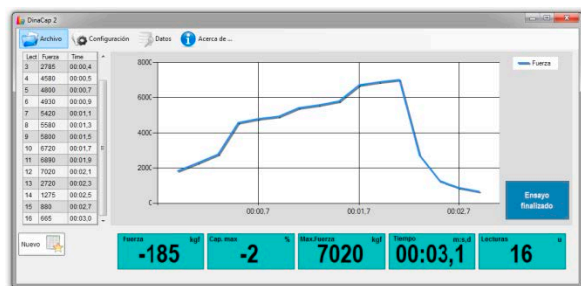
DinaCap 2

Archivo Configuración Datos Acerca de ...

| Lect | Fuerza | Time |
|---|---|---|
| 3 | 2785 | 00:00,4 |
| 4 | 4580 | 00:00,5 |
| 5 | 4800 | 00:00,7 |
| 6 | 4930 | 00:00,9 |
| 7 | 5420 | 00:01,1 |
| 8 | 5580 | 00:01,3 |
| 9 | 5800 | 00:01,5 |
| 10 | 6720 | 00:01,7 |
| 11 | 6890 | 00:01,9 |
| 12 | 7020 | 00:02,1 |
| 13 | 2720 | 00:02,3 |
| 14 | 1275 | 00:02,5 |
| 15 | 880 | 00:02,7 |
| 16 | 665 | 00:03,0 |

8000
6000
4000
2000
0
00:00,7
00:01,7
00:02,7
Fuerza

Ensayo finalizado

Nuevo

Fuerza kgf -185
Cap. max % -2
Max.Fuerza kgf 7020
Tiempo ss:s,d 00:03,1
Lecturas n 16